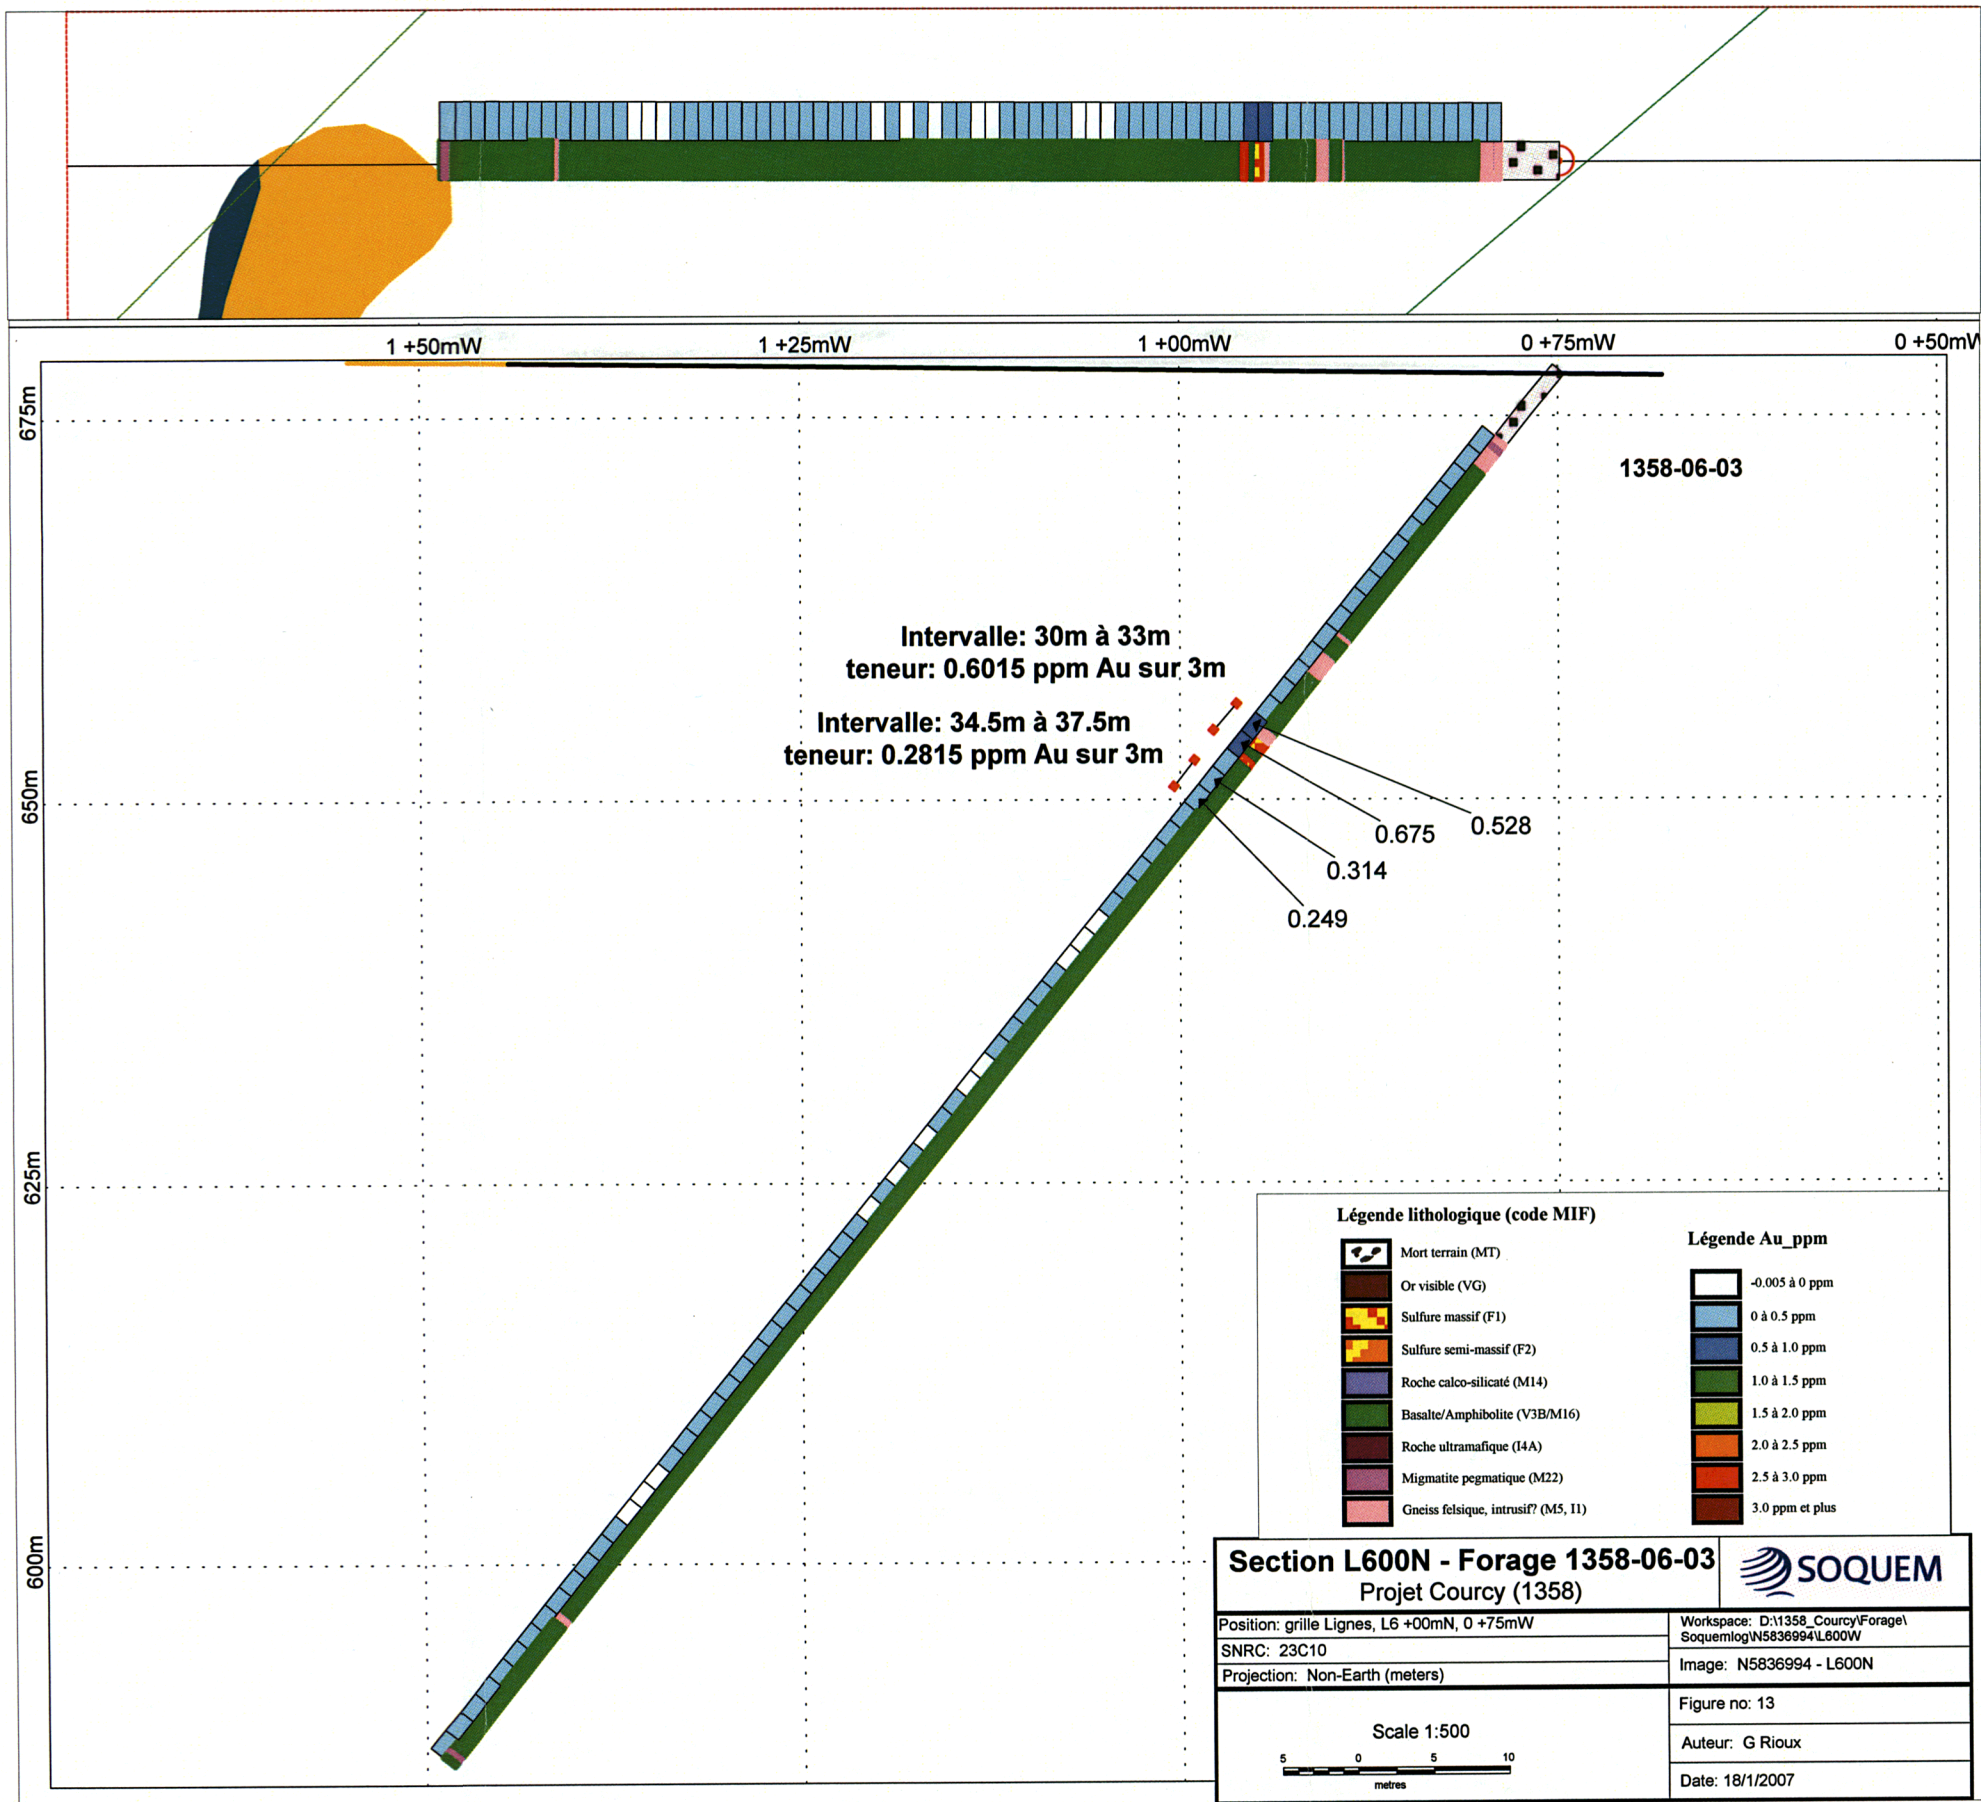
1 +50mW
1 +25mW
1 +00mW
0 +75mW
0 +50mW

675m
650m
625m
600m

1358-06-03

Intervalle: 30m à 33m
teneur: 0.6015 ppm Au sur 3m

Intervalle: 34.5m à 37.5m
teneur: 0.2815 ppm Au sur 3m

0.528
0.675
0.314
0.249

Légende lithologique (code MIF)

Mort terrain (MT)
Or visible (VG)
Sulfure massif (F1)
Sulfure semi-massif (F2)
Roche calco-silicaté (M14)
Basalte/Amphibolite (V3B/M16)
Roche ultramafique (I4A)
Migmatite pegmatique (M22)
Gneiss felsique, intrusif? (M5, I1)

Légende Au_ppm

-0.005 à 0 ppm
0 à 0.5 ppm
0.5 à 1.0 ppm
1.0 à 1.5 ppm
1.5 à 2.0 ppm
2.0 à 2.5 ppm
2.5 à 3.0 ppm
3.0 ppm et plus

Section L600N - Forage 1358-06-03
Projet Courcy (1358)

SOQUEM

Position: grille Lignes, L6 +00mN, 0 +75mW
SNRC: 23C10
Projection: Non-Earth (meters)

Workspace: D:\1358_Courcy\Forage\Soquemlog\N5836994\L600W
Image: N5836994 - L600N
Figure no: 13
Auteur: G Rioux
Date: 18/1/2007

Scale 1:500
5 0 5 10
metres